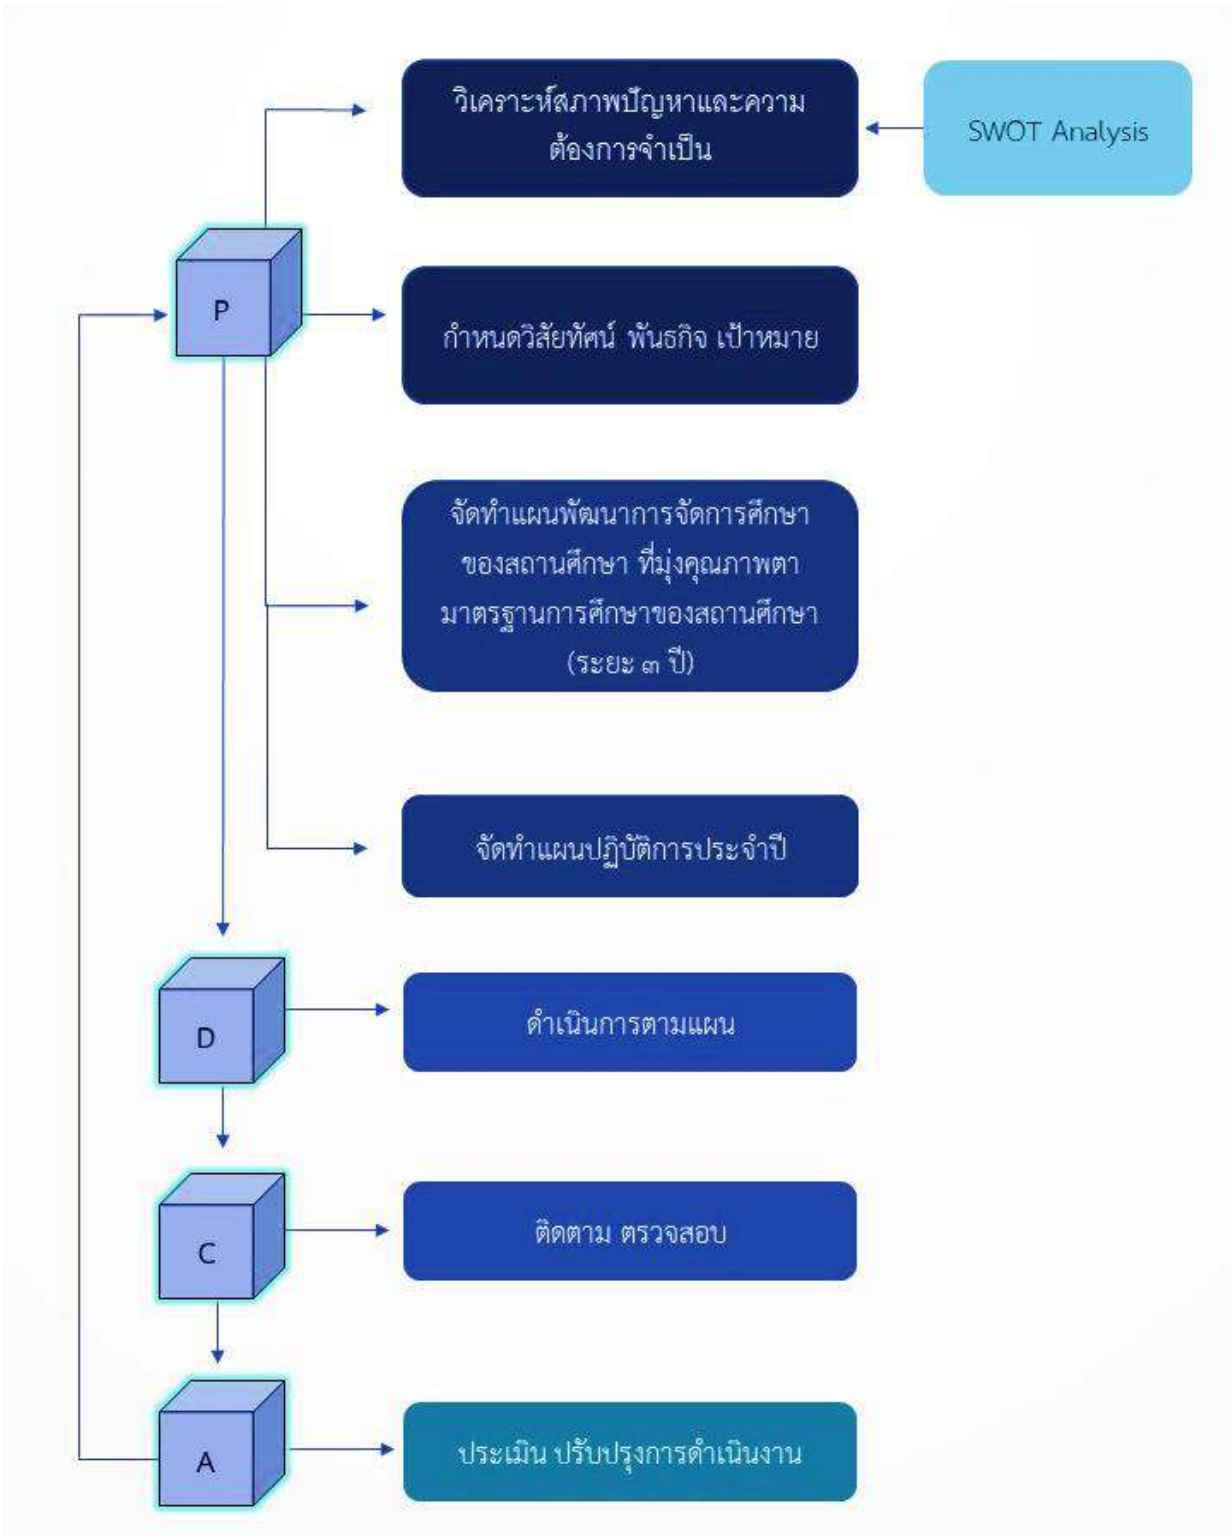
วิเคราะห์สภาพปัญหาและความต้องการจำเป็น

SWOT Analysis

P

กำหนดวิสัยทัศน์ พันธกิจ เป้าหมาย

จัดทำแผนพัฒนาการจัดการศึกษาของสถานศึกษา ที่มุ่งคุณภาพตามาตรฐานการศึกษาของสถานศึกษา (ระยะ ๓ ปี)

จัดทำแผนปฏิบัติการประจำปี

D

ดำเนินการตามแผน

C

ติดตาม ตรวจสอบ

A

ประเมิน ปรับปรุงการดำเนินงาน